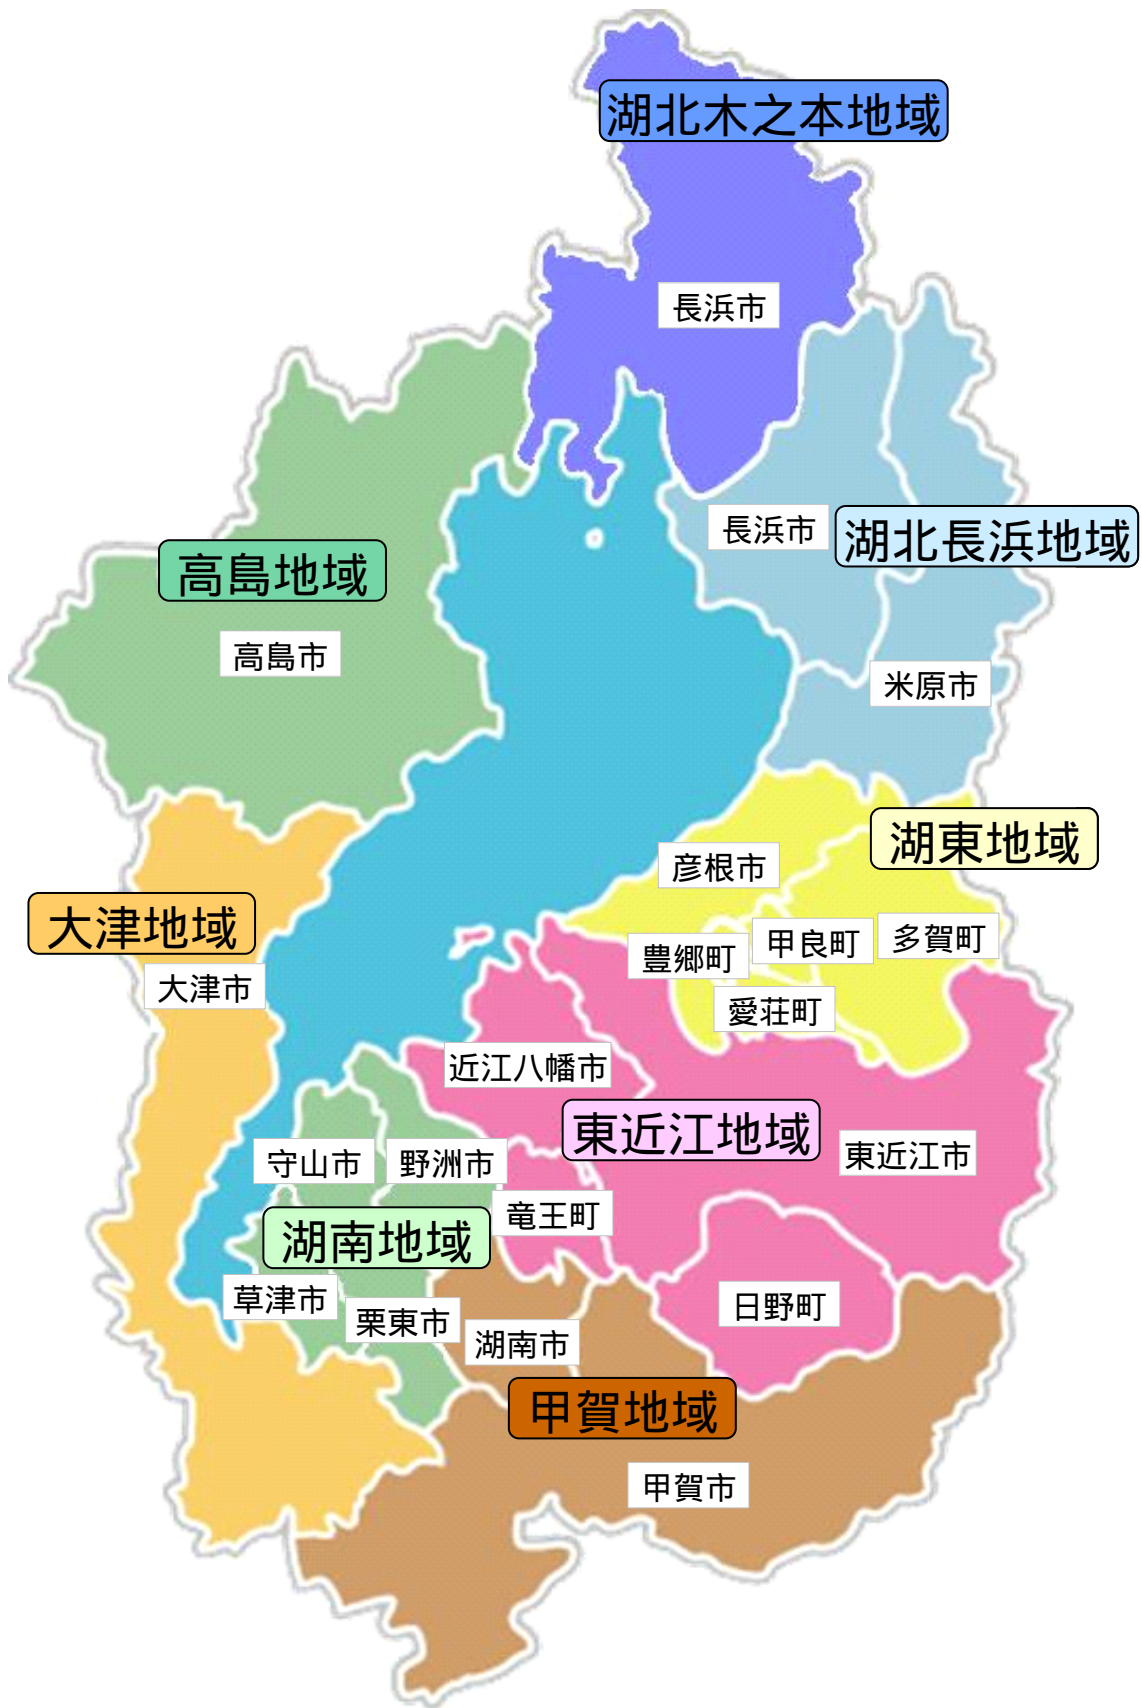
湖北木之本地域

長浜市

長浜市

湖北長浜地域

高島地域

高島市

米原市

湖東地域

彦根市

大津地域

甲良町

多賀町

豊郷町

大津市

愛荘町

近江八幡市

東近江地域

東近江市

守山市

野洲市

竜王町

湖南地域

草津市

栗東市

湖南市

日野町

甲賀地域

甲賀市